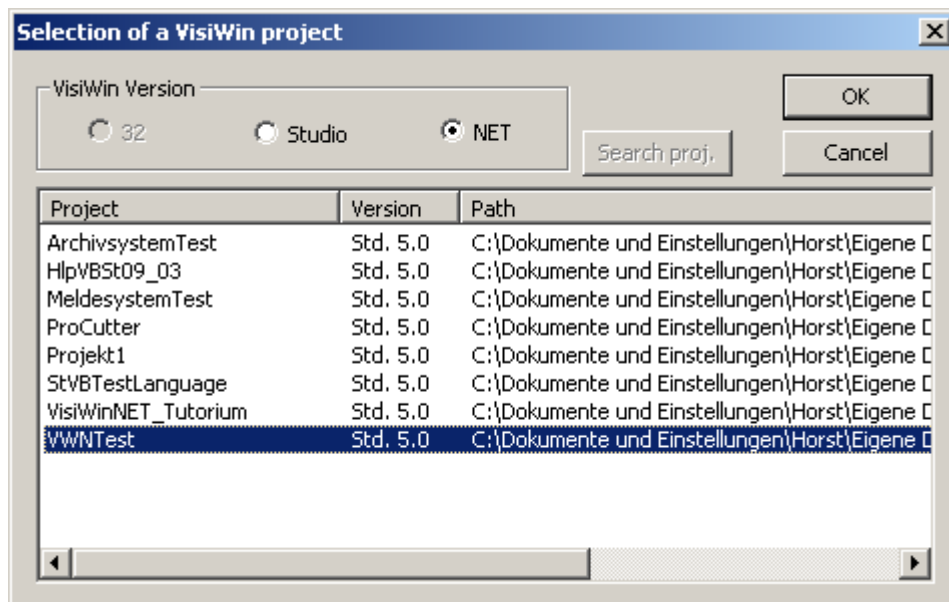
Selection of a VisiWin project

VisiWin Version

32

Studio

NET

Search proj.

OK

Cancel

| Project | Version | Path |
|---|---|---|
| ArchivsystemTest | Std. 5.0 | C:\Dokumente und Einstellungen\Horst\Eigene D |
| HlpVBSt09_03 | Std. 5.0 | C:\Dokumente und Einstellungen\Horst\Eigene D |
| MeldesystemTest | Std. 5.0 | C:\Dokumente und Einstellungen\Horst\Eigene D |
| ProCutter | Std. 5.0 | C:\Dokumente und Einstellungen\Horst\Eigene D |
| Projekt1 | Std. 5.0 | C:\Dokumente und Einstellungen\Horst\Eigene D |
| StVBTestLanguage | Std. 5.0 | C:\Dokumente und Einstellungen\Horst\Eigene D |
| VisiWinNET_Tutorium | Std. 5.0 | C:\Dokumente und Einstellungen\Horst\Eigene D |
| VWNTest | Std. 5.0 | C:\Dokumente und Einstellungen\Horst\Eigene D |